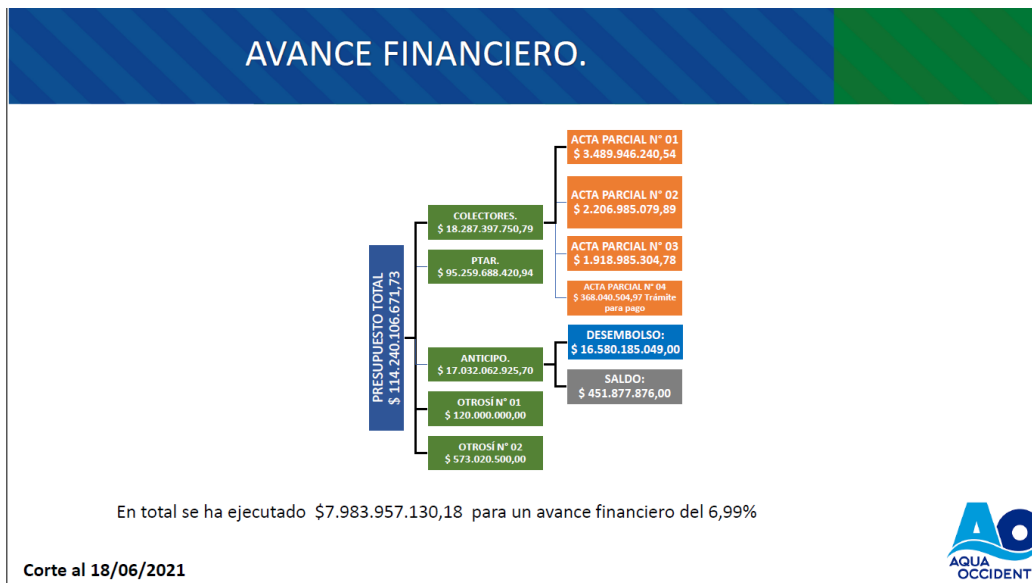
AVANCE FINANCIERO.

PRESUPUESTO TOTAL
$ 114.240.106.671,73

COLECTORES.
$ 18.287.397.750,79

PTAR.
$ 95.259.688.420,94

ANTICIPO.
$ 17.032.062.925,70

OTROSÍ N° 01
$ 120.000.000,00

OTROSÍ N° 02
$ 573.020.500,00

ACTA PARCIAL N° 01
$ 3.489.946.240,54

ACTA PARCIAL N° 02
$ 2.206.985.079,89

ACTA PARCIAL N° 03
$ 1.918.985.304,78

ACTA PARCIAL N° 04
$ 368.040.504,97 Trámite para pago

DESEMBOLSO:
$ 16.580.185.049,00

SALDO:
$ 451.877.876,00

En total se ha ejecutado $7.983.957.130,18 para un avance financiero del 6,99%

Corte al 18/06/2021

AQUA OCCIDENT